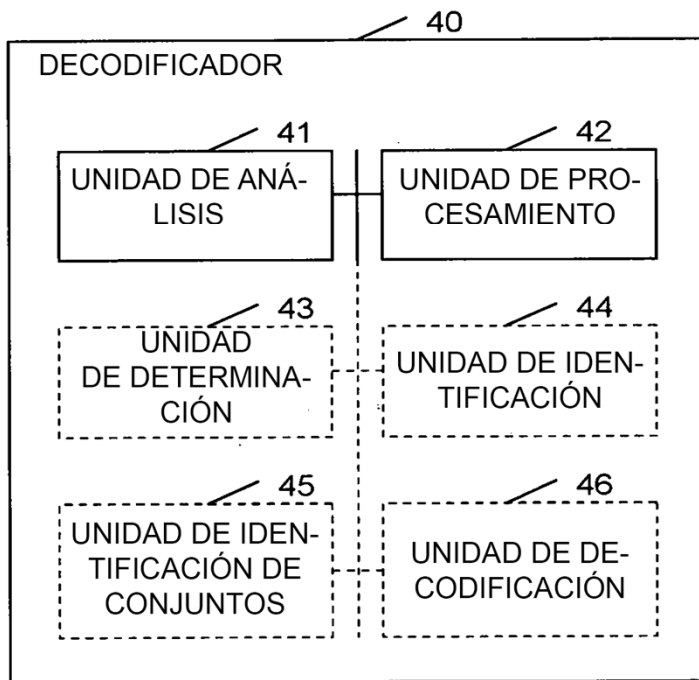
40

DECODIFICADOR

41

UNIDAD DE ANÁLISIS

42

UNIDAD DE PROCESAMIENTO

43

UNIDAD DE DETERMINACIÓN

44

UNIDAD DE IDENTIFICACIÓN

45

UNIDAD DE IDENTIFICACIÓN DE CONJUNTOS

46

UNIDAD DE DECODIFICACIÓN